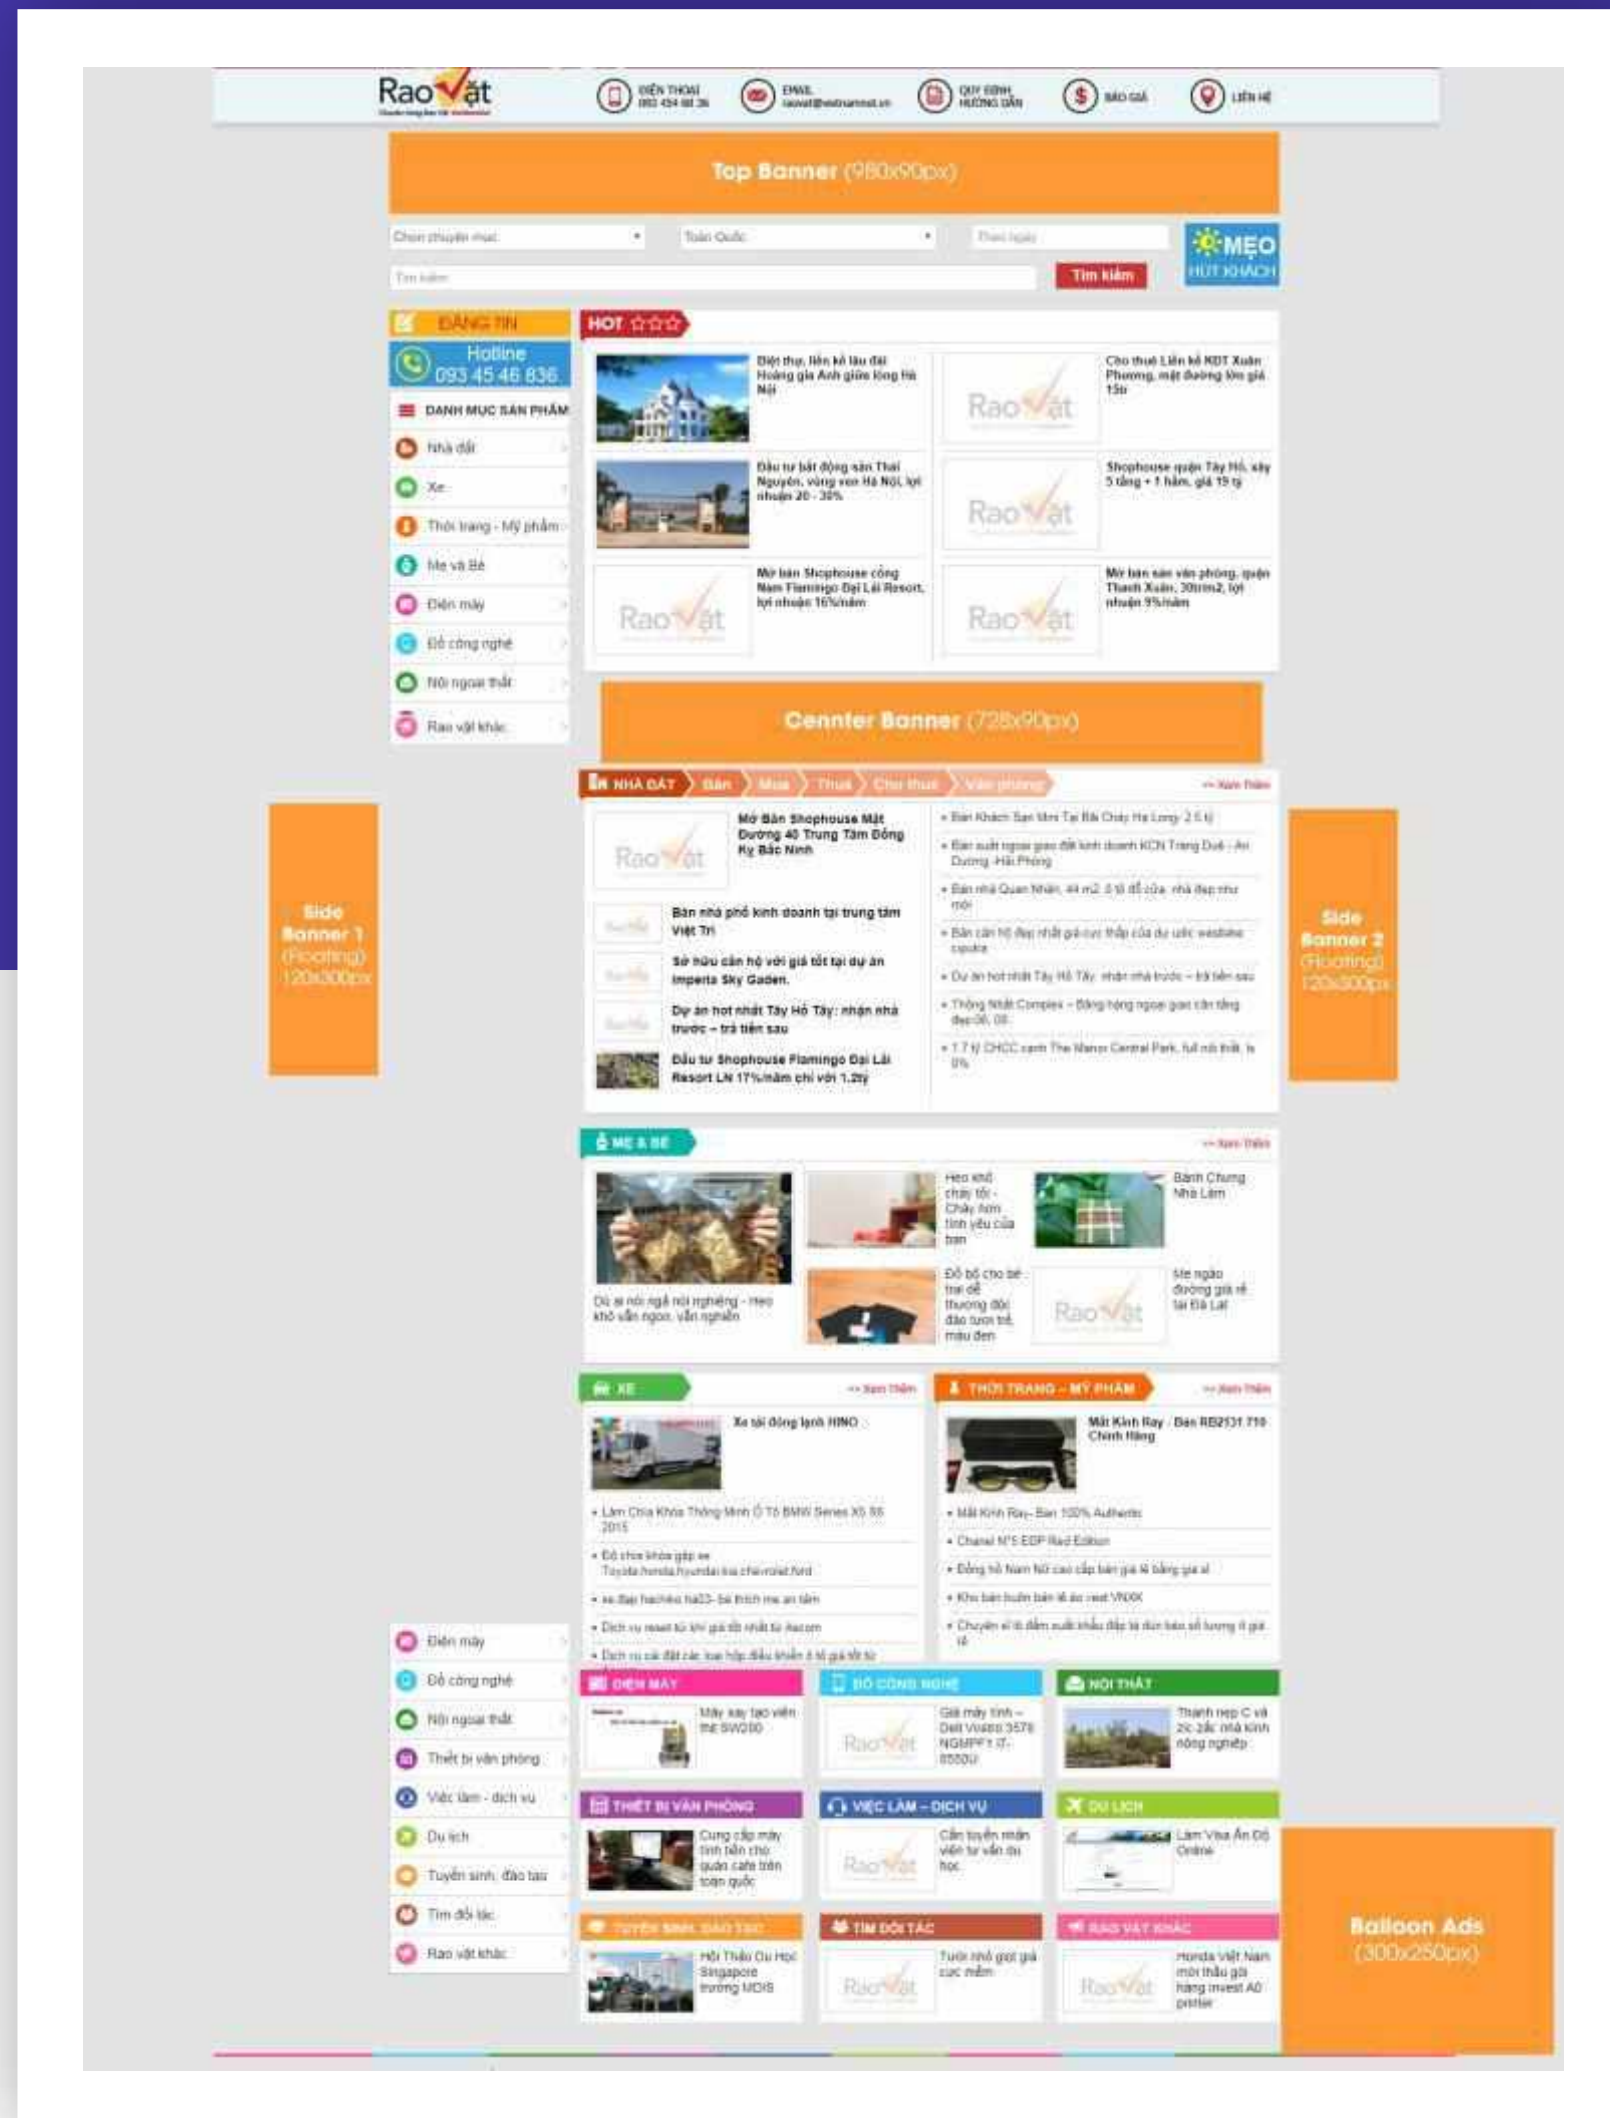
Rao Vặt

ĐIỆN THOẠI 093 454 68 36
EMAIL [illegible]
QUY ĐỊNH HƯỚNG DẪN
BÁO GIÁ
LIÊN HỆ

Top Banner (980x90px)

Chọn chuyên mục
Toàn Quốc
Thời gian
MẸO HÚT KHÁCH
Tìm kiếm
Tìm kiếm

ĐĂNG TIN
Hotline 093 45 46 836
DANH MỤC SẢN PHẨM
Nhà đất
Xe
Thời trang - Mỹ phẩm
Mẹ và Bé
Điện máy
Đồ công nghệ
Nội ngoại thất
Rao vặt khác

HOT

Biệt thự, liền kề lâu đài Hoàng gia Anh giữa lòng Hà Nội
Cho thuê Liền kề KĐT Xuân Phương, mặt đường lớn giá 15tr
Đầu tư bất động sản Thái Nguyên, vùng ven Hà Nội, lợi nhuận 20 - 30%
Shophouse quận Tây Hồ, xây 5 tầng + 1 hầm, giá 19 tỷ
Mở bán Shophouse cổng Nam Flamingo Đại Lải Resort, lợi nhuận 16%/năm
Mở bán sàn văn phòng, quận Thanh Xuân, 30tr/m2, lợi nhuận 9%/năm

Cennter Banner (728x90px)

NHÀ ĐẤT Bán Mua Thuê Cho thuê Văn phòng >> Xem Thêm

Mở Bán Shophouse Mặt Đường 40 Trung Tâm Đông Kỳ Bắc Ninh
Bán nhà phố kinh doanh tại trung tâm Việt Trì
Sở hữu căn hộ với giá tốt tại dự án Imperia Sky Garden.
Dự án hot nhất Tây Hồ Tây: nhận nhà trước - trả tiền sau
Đầu tư Shophouse Flamingo Đại Lải Resort LN 17%/năm chỉ với 1.2tỷ

Bán Khách Sạn Mini Tại Bãi Cháy Hạ Long 2.5 tỷ
Bán suất ngoại giao đất kinh doanh KCN Tràng Duệ - An Dương, Hải Phòng
Bán nhà Quan Nhân, 44 m2, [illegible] nhà đẹp như mới
Bán căn hộ đẹp nhất giá cực thấp của dự án westline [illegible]
Dự án hot nhất Tây Hồ Tây: nhận nhà trước – trả tiền sau
Thống Nhất Complex – Bảng hàng ngoại giao căn tầng đẹp 06, 08
1.7 tỷ CHCC cạnh The Manor Central Park, full nội thất, ls 0%

Side Banner 1 (Floating) 120x300px
Side Banner 2 (Floating) 120x300px

MẸ & BÉ >> Xem Thêm
Dù ai nói ngả nói nghiêng - Heo khô vẫn ngon, vẫn nghiền
Heo khô cháy tỏi - Cháy hơn tình yêu của bạn
Bánh Chưng Nhà Làm
Đồ bộ cho bé trai để thương độc đáo tươi trẻ, màu đen
Me ngào đường giá rẻ tại Đà Lạt

XE >> Xem Thêm
Xe tải đông lạnh HINO
Làm Chìa Khóa Thông Minh Ô Tô BMW Series X5 X6 2015
Đồ chơi khóa gập xe Toyota honda hyundai kia chevrolet ford
xe đạp hachiko ha23- bé thích mẹ an tâm
Dịch vụ reset tủ khí giá tốt nhất tại Aecom
Dịch vụ cài đặt các loại hộp điều khiển ở tô giá tốt từ

THỜI TRANG – MỸ PHẨM >> Xem Thêm
Mắt Kính Ray - Ban RB2131 710 Chính Hãng
Mắt Kính Ray- Ban 100% Authentic
Chanel N°5 EDP Red Edition
Đồng hồ Nam Nữ cao cấp bán giá lẻ bằng giá sỉ
Khu bán buôn bán lẻ áo vest VNXK
Chuyên sỉ lẻ đầm xuất khẩu đặc lẻ đơn bán số lượng ít giá sỉ

Điện máy
Đồ công nghệ
Nội ngoại thất
Thiết bị văn phòng
Việc làm - dịch vụ
Du lịch
Tuyển sinh, đào tạo
Tìm đối tác
Rao vặt khác

ĐIỆN MÁY
Máy xay tạo viên thẻ SW200
ĐỒ CÔNG NGHỆ
Giá máy tính – Dell Vostro 3578 NGMPF1 i7-8550U
NỘI THẤT
Thanh nẹp C và 2c 2ắc nhà kính nông nghiệp
THIẾT BỊ VĂN PHÒNG
Cung cấp máy tính tiền cho quán cafe trên toàn quốc
VIỆC LÀM – DỊCH VỤ
Cần tuyển nhân viên tư vấn du học
DU LỊCH
Làm Visa Ấn Độ Online
TUYỂN SINH, ĐÀO TẠO
Hội Thảo Du Học Singapore trường MDIS
TÌM ĐỐI TÁC
Tuổi nhỏ giọt giá cực mềm
RAO VẶT KHÁC
Honda Việt Nam mời thầu gói hàng invest A0 printer

Balloon Ads (300x250px)